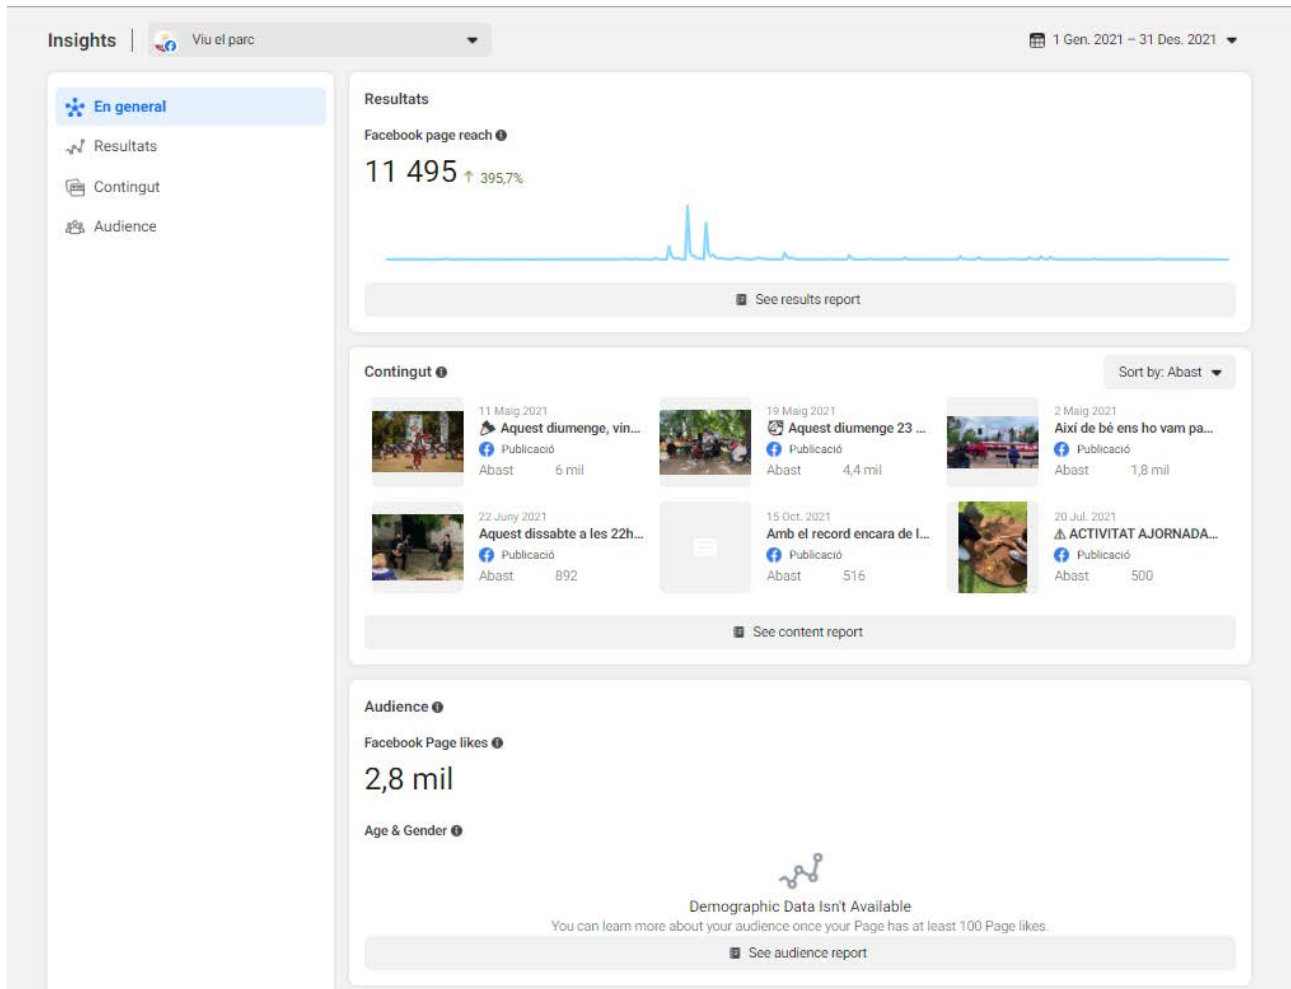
Insights | Viu el parc

1 Gen. 2021 – 31 Des. 2021

En general
Resultats
Contingut
Audience

Resultats

Facebook page reach

11 495 ↑ 395,7%

See results report

Contingut

Sort by: Abast

11 Maig 2021
Aquest diumenge, vin...
Publicació
Abast 6 mil

19 Maig 2021
Aquest diumenge 23 ...
Publicació
Abast 4,4 mil

2 Maig 2021
Així de bé ens ho vam pa...
Publicació
Abast 1,8 mil

22 Juny 2021
Aquest dissabte a les 22h...
Publicació
Abast 892

15 Oct. 2021
Amb el record encara de l...
Publicació
Abast 516

20 Jul. 2021
⚠ ACTIVITAT AJORNADA...
Publicació
Abast 500

See content report

Audience

Facebook Page likes

2,8 mil

Age & Gender

Demographic Data Isn't Available
You can learn more about your audience once your Page has at least 100 Page likes.

See audience report